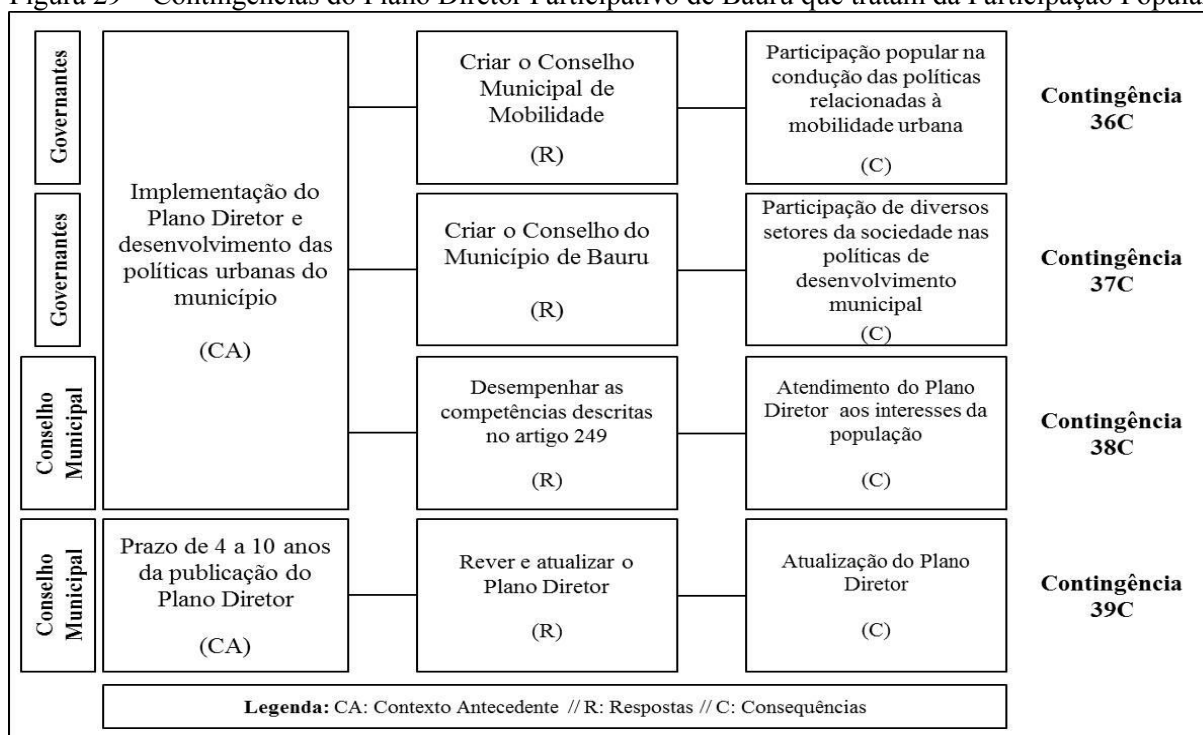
Figura 29 – Contingências do Plano Diretor Participativo de Bauru que tratam da Participação Popula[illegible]

Governantes

Governantes

Conselho Municipal

Implementação do Plano Diretor e desenvolvimento das políticas urbanas do município

(CA)

Criar o Conselho Municipal de Mobilidade

(R)

Participação popular na condução das políticas relacionadas à mobilidade urbana

(C)

Contingência 36C

Criar o Conselho do Município de Bauru

(R)

Participação de diversos setores da sociedade nas políticas de desenvolvimento municipal

(C)

Contingência 37C

Desempenhar as competências descritas no artigo 249

(R)

Atendimento do Plano Diretor aos interesses da população

(C)

Contingência 38C

Conselho Municipal

Prazo de 4 a 10 anos da publicação do Plano Diretor

(CA)

Rever e atualizar o Plano Diretor

(R)

Atualização do Plano Diretor

(C)

Contingência 39C

**Legenda:** CA: Contexto Antecedente // R: Respostas // C: Consequências